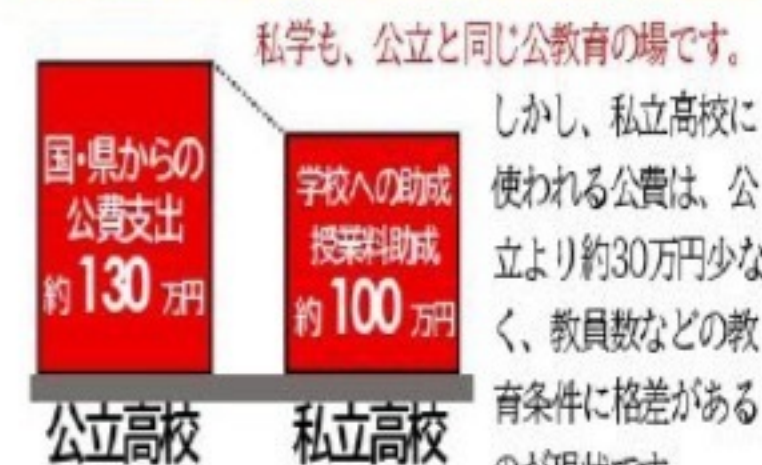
私学も、公立と同じ公教育の場です。

国・県からの公費支出約130万円

学校への助成授業料助成約100万円

公立高校

私立高校

しかし、私立高校に使われる公費は、公立より約30万円少なく、教員数などの教育条件に格差がある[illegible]